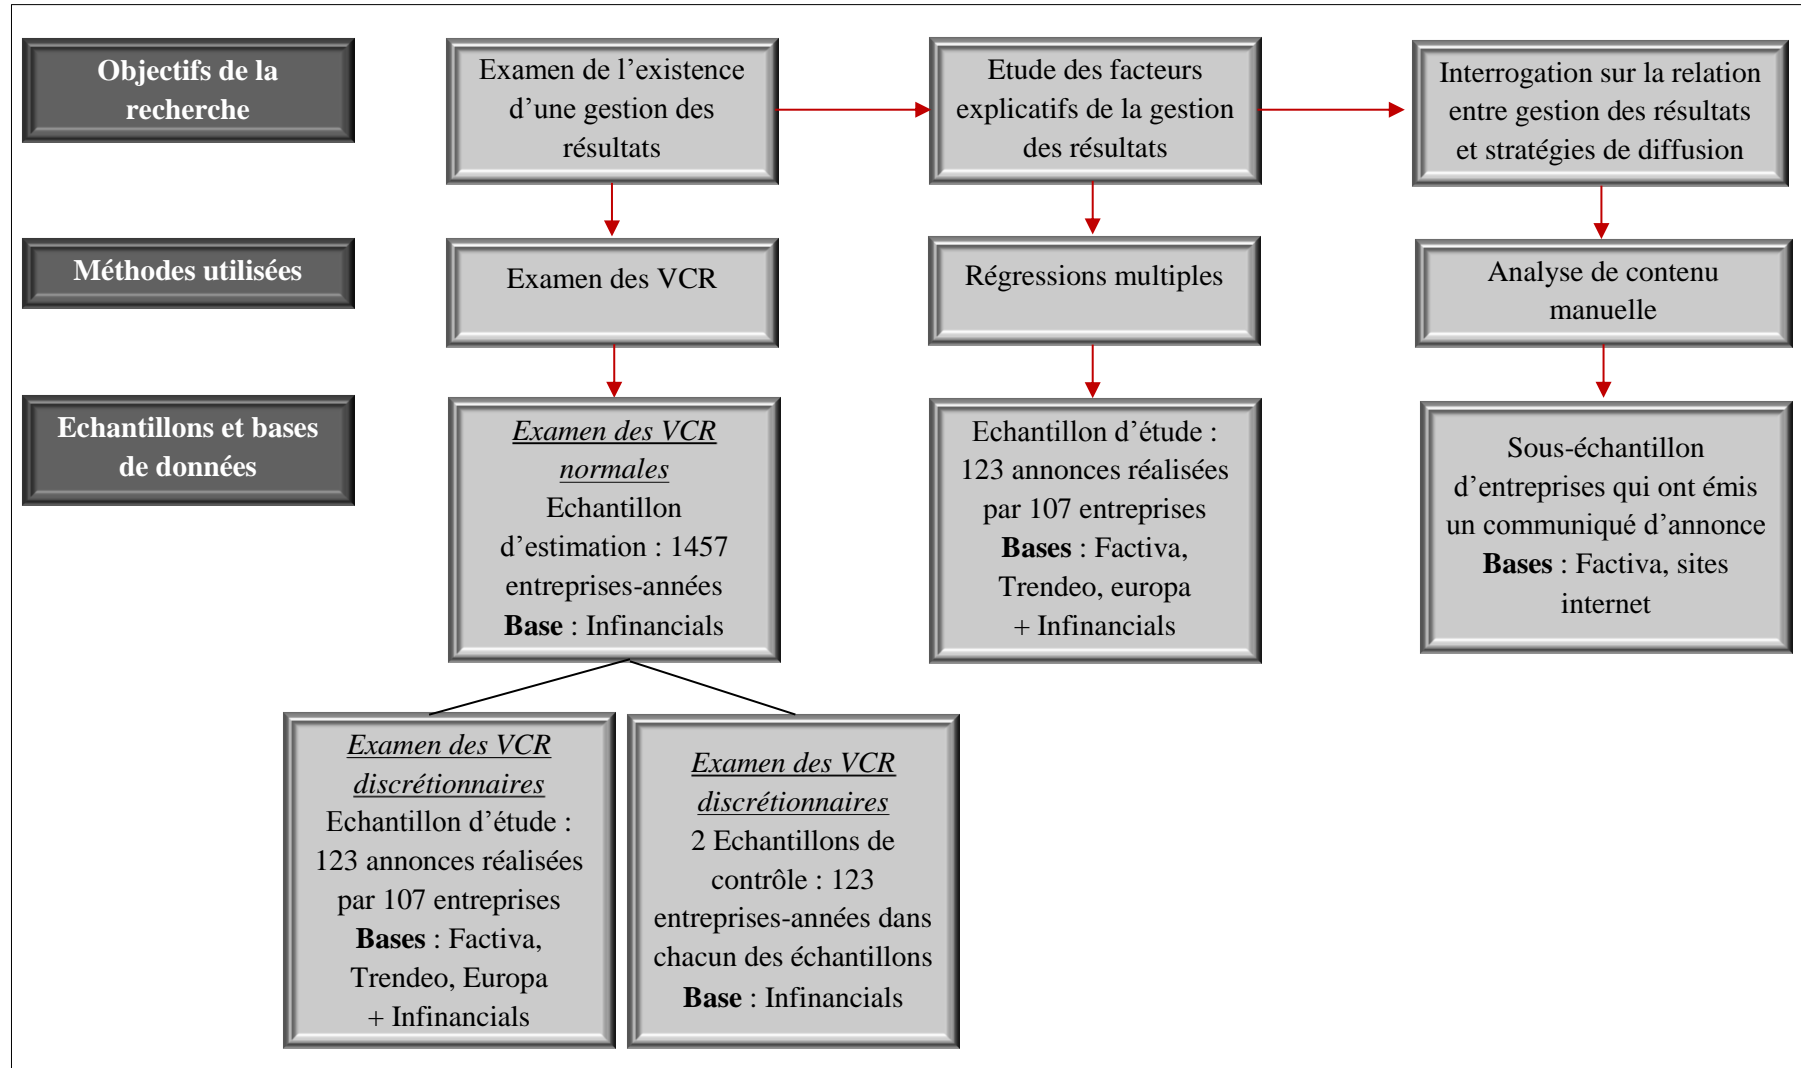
Objectifs de la recherche

Examen de l’existence d’une gestion des résultats

Etude des facteurs explicatifs de la gestion des résultats

Interrogation sur la relation entre gestion des résultats et stratégies de diffusion

Méthodes utilisées

Examen des VCR

Régressions multiples

Analyse de contenu manuelle

Echantillons et bases de données

Examen des VCR normales
Echantillon d’estimation : 1457 entreprises-années
**Base** : Infinancials

Echantillon d’étude : 123 annonces réalisées par 107 entreprises
**Bases** : Factiva, Trendeo, europa + Infinancials

Sous-échantillon d’entreprises qui ont émis un communiqué d’annonce
**Bases** : Factiva, sites internet

Examen des VCR discrétionnaires
Echantillon d’étude : 123 annonces réalisées par 107 entreprises
**Bases** : Factiva, Trendeo, Europa + Infinancials

Examen des VCR discrétionnaires
2 Echantillons de contrôle : 123 entreprises-années dans chacun des échantillons
**Base** : Infinancials